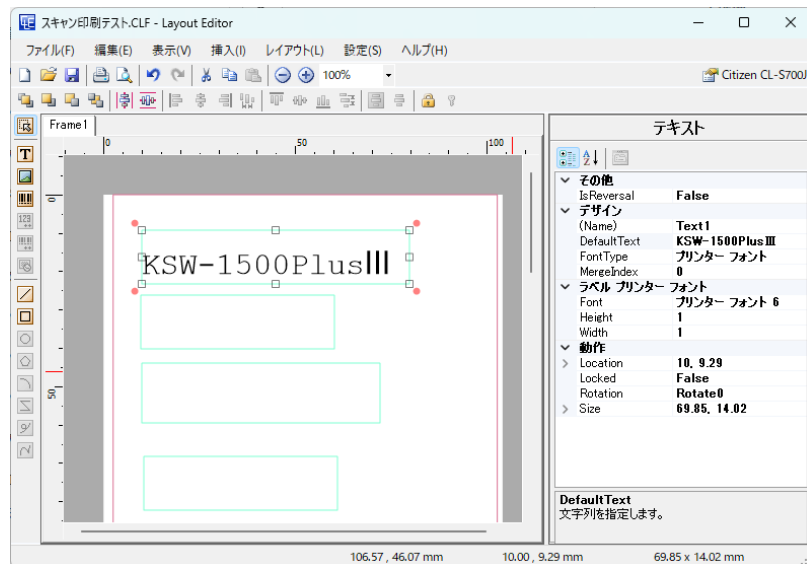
スキャン印刷テスト.CLF - Layout Editor

ファイル(F) 編集(E) 表示(V) 挿入(I) レイアウト(L) 設定(S) ヘルプ(H)

100%

Citizen CL-S700J

Frame1

0 50 100

0

50

KSW-1500PlusⅢ

テキスト

その他
IsReversal False
デザイン
(Name) Text1
DefaultText KSW-1500PlusⅢ
FontType プリンター フォント
MergeIndex 0
ラベル プリンター フォント
Font プリンター フォント 6
Height 1
Width 1
動作
Location 10, 9.29
Locked False
Rotation Rotate0
Size 69.85, 14.02

DefaultText
文字列を指定します。

106.57 , 46.07 mm 10.00 , 9.29 mm 69.85 x 14.02 mm